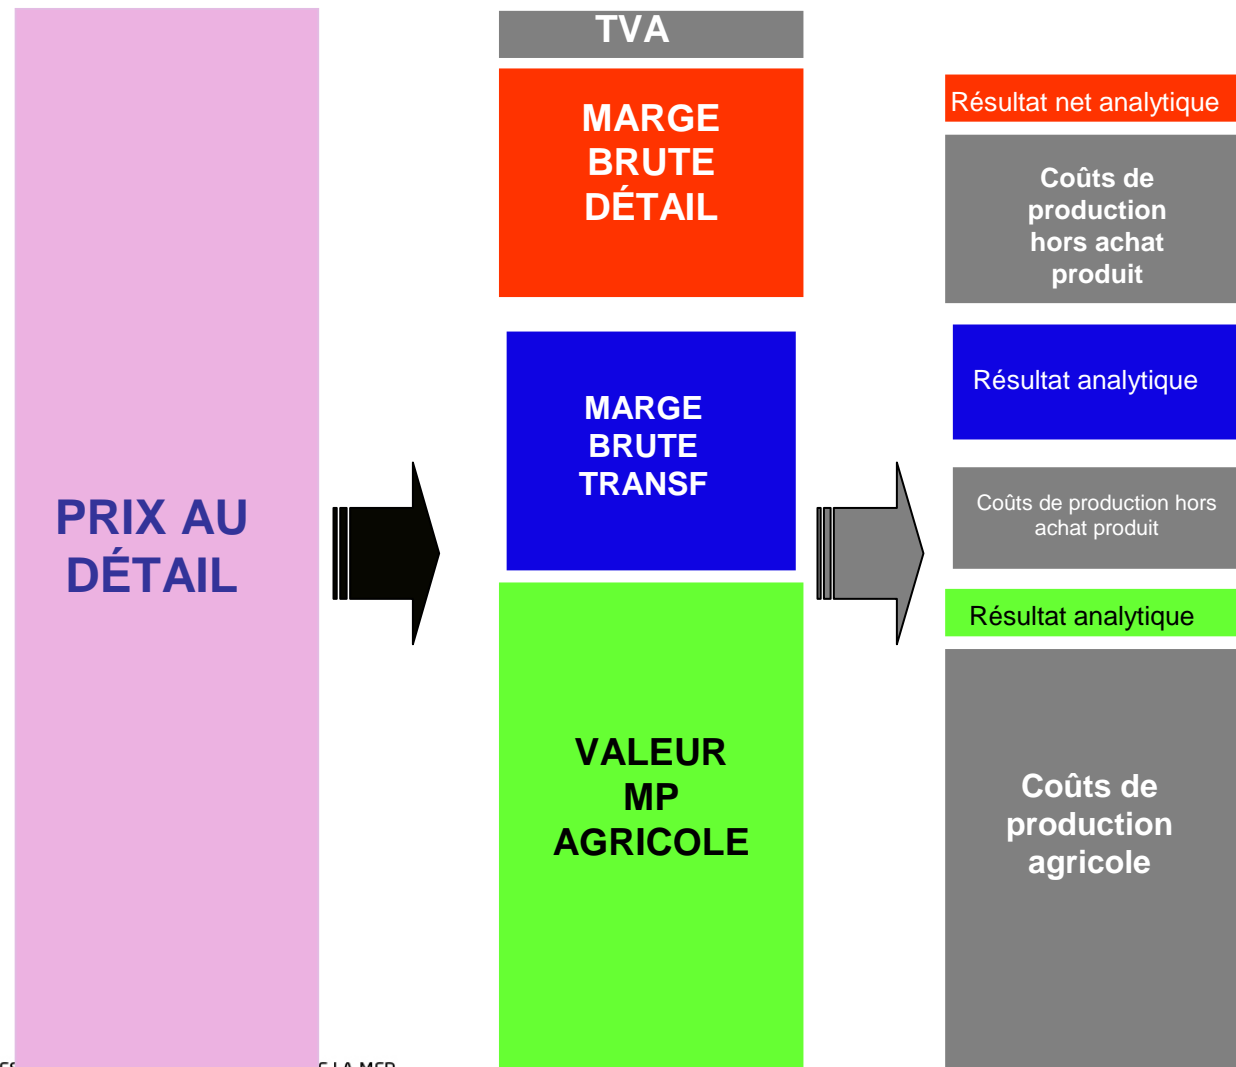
PRIX AU DÉTAIL

TVA

MARGE BRUTE DÉTAIL

MARGE BRUTE TRANSF

VALEUR MP AGRICOLE

Résultat net analytique

Coûts de production hors achat produit

Résultat analytique

Coûts de production hors achat produit

Résultat analytique

Coûts de production agricole

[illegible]